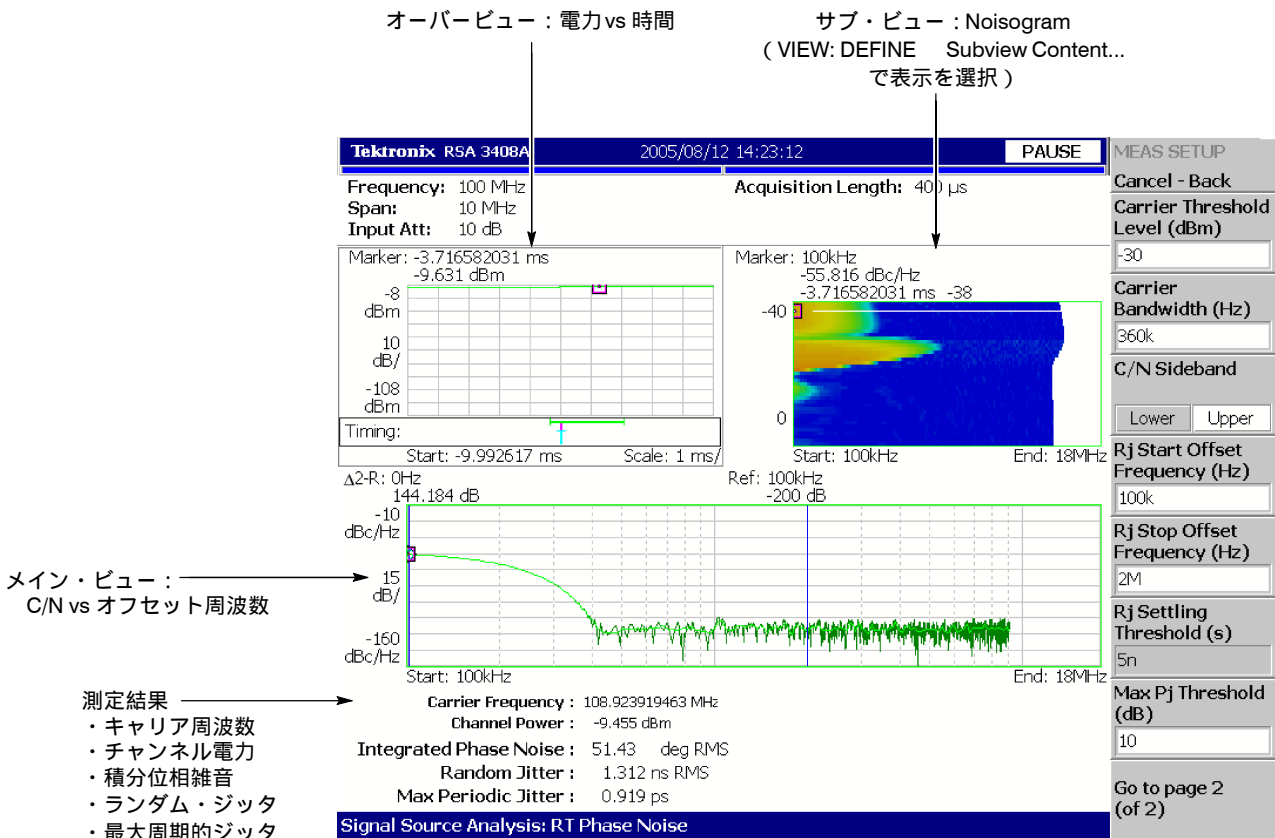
オーバービュー：電力 vs 時間

サブ・ビュー：Noisogram
（VIEW: DEFINE　Subview Content...
で表示を選択）

Tektronix RSA 3408A　2005/08/12 14:23:12　PAUSE

Frequency: 100 MHz
Span: 10 MHz
Input Att: 10 dB

Acquisition Length: 400 μs

Marker: -3.716582031 ms
-9.631 dBm
-8
dBm
10
dB/
-108
dBm
Timing:
Start: -9.992617 ms　Scale: 1 ms/

Marker: 100kHz
-55.816 dBc/Hz
-3.716582031 ms -38
-40
0
Start: 100kHz　End: 18MHz

Δ2-R: 0Hz
144.184 dB
Ref: 100kHz
-200 dB
-10
dBc/Hz
15
dB/
-160
dBc/Hz
Start: 100kHz　End: 18MHz

メイン・ビュー：
C/N vs オフセット周波数

測定結果
・キャリア周波数
・チャンネル電力
・積分位相雑音
・ランダム・ジッタ
・最大周期的ジッタ

Carrier Frequency : 108.923919463 MHz
Channel Power : -9.455 dBm
Integrated Phase Noise : 51.43 deg RMS
Random Jitter : 1.312 ns RMS
Max Periodic Jitter : 0.919 ps

Signal Source Analysis: RT Phase Noise

MEAS SETUP
Cancel - Back
Carrier Threshold Level (dBm)
-30
Carrier Bandwidth (Hz)
360k
C/N Sideband
Lower　Upper
Rj Start Offset Frequency (Hz)
100k
Rj Stop Offset Frequency (Hz)
2M
Rj Settling Threshold (s)
5n
Max Pj Threshold (dB)
10
Go to page 2 (of 2)